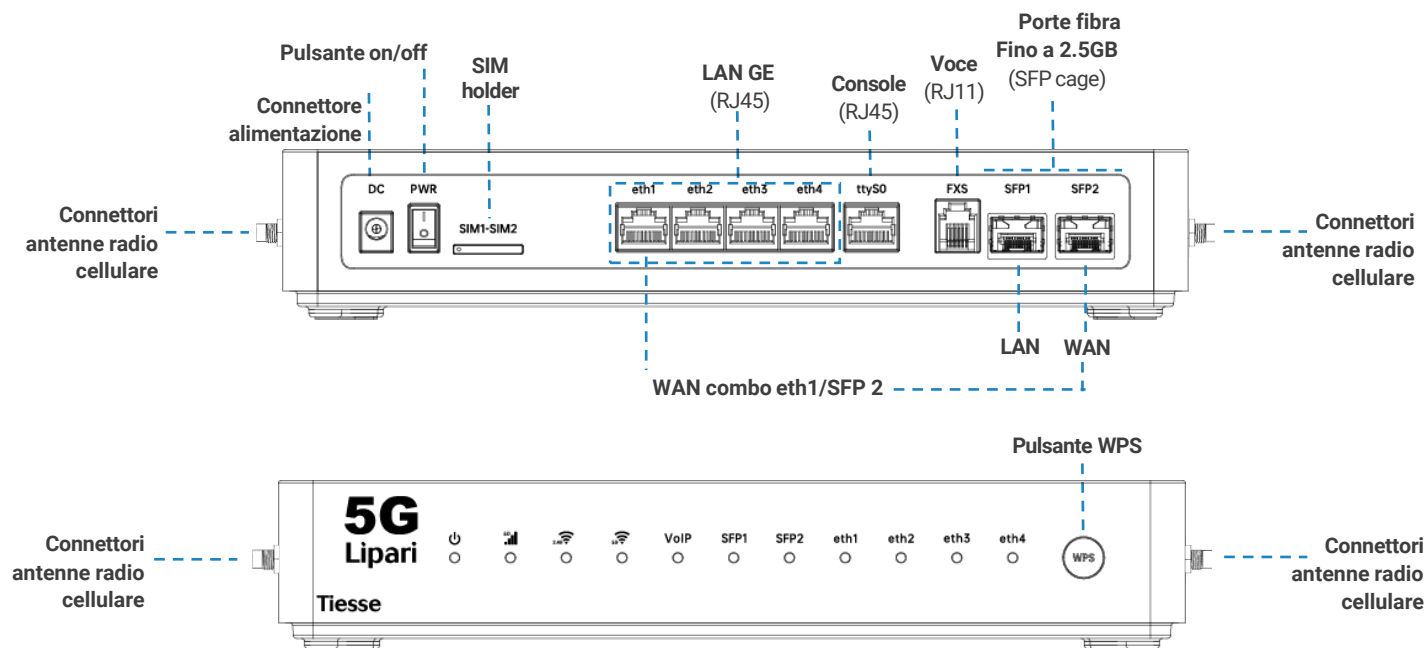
Porte fibra
Fino a 2.5GB
(SFP cage)

Pulsante on/off

SIM
holder

LAN GE
(RJ45)

Console
(RJ45)

Voce
(RJ11)

Connettore
alimentazione

DC PWR SIM1-SIM2 eth1 eth2 eth3 eth4 ttyS0 FXS SFP1 SFP2

Connettori
antenne radio
cellulare

Connettori
antenne radio
cellulare

LAN WAN

WAN combo eth1/SFP 2

Pulsante WPS

5G
Lipari

Tiesse

VoIP SFP1 SFP2 eth1 eth2 eth3 eth4

WPS

Connettori
antenne radio
cellulare

Connettori
antenne radio
cellulare